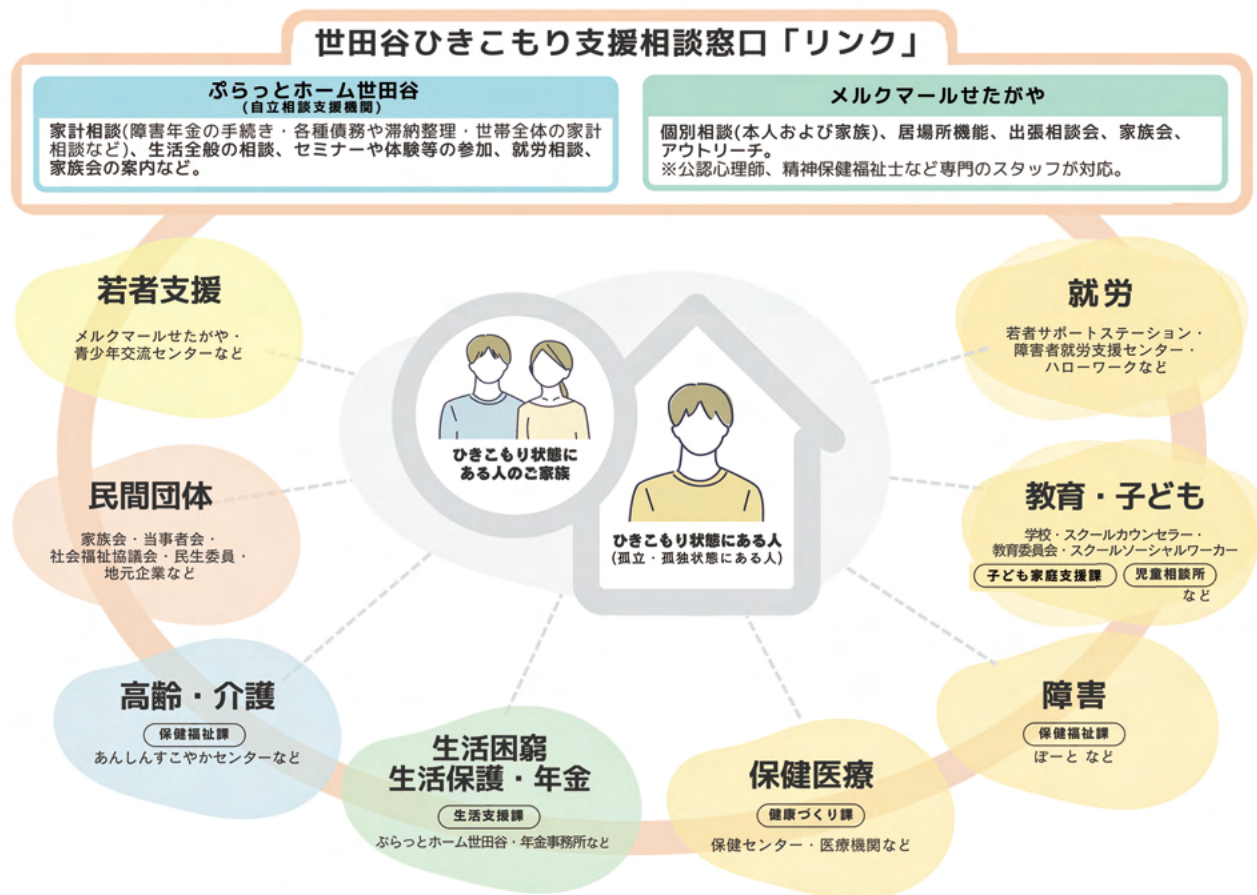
世田谷ひきこもり支援相談窓口「リンク」

ぷらっとホーム世田谷
(自立相談支援機関)

家計相談(障害年金の手続き・各種債務や滞納整理・世帯全体の家計相談など)、生活全般の相談、セミナーや体験等の参加、就労相談、家族会の案内など。

メルクマールせたがや

個別相談(本人および家族)、居場所機能、出張相談会、家族会、アウトリーチ。
※公認心理師、精神保健福祉士など専門のスタッフが対応。

若者支援
メルクマールせたがや・青少年交流センターなど

就労
若者サポートステーション・障害者就労支援センター・ハローワークなど

ひきこもり状態にある人のご家族

ひきこもり状態にある人
(孤立・孤独状態にある人)

民間団体
家族会・当事者会・社会福祉協議会・民生委員・地元企業など

教育・子ども
学校・スクールカウンセラー・教育委員会・スクールソーシャルワーカー
子ども家庭支援課 児童相談所 など

高齢・介護
保健福祉課
あんしんすこやかセンターなど

障害
保健福祉課
ぽーと など

生活困窮
生活保護・年金
生活支援課
ぷらっとホーム世田谷・年金事務所など

保健医療
健康づくり課
保健センター・医療機関など